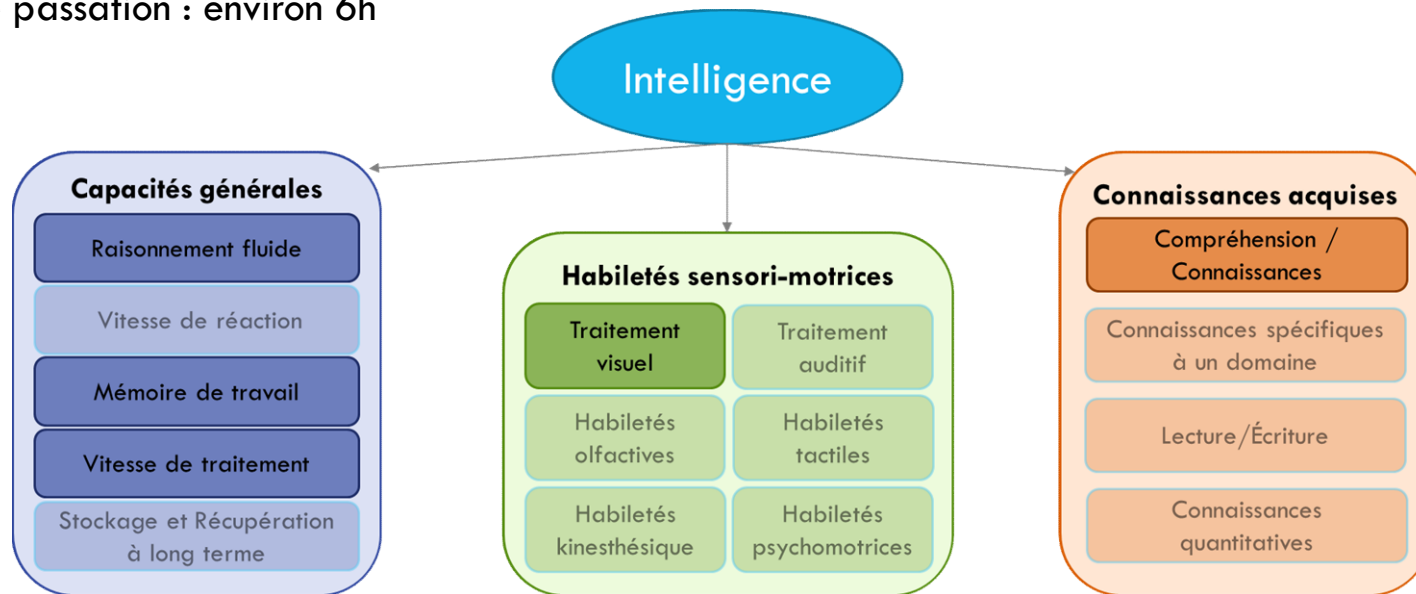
passation : environ 6h

Intelligence

Capacités générales

Raisonnement fluide

Vitesse de réaction

Mémoire de travail

Vitesse de traitement

Stockage et Récupération à long terme

Habiletés sensori-motrices

Traitement visuel

Traitement auditif

Habiletés olfactives

Habiletés tactiles

Habiletés kinesthésique

Habiletés psychomotrices

Connaissances acquises

Compréhension / Connaissances

Connaissances spécifiques à un domaine

Lecture/Écriture

Connaissances quantitatives